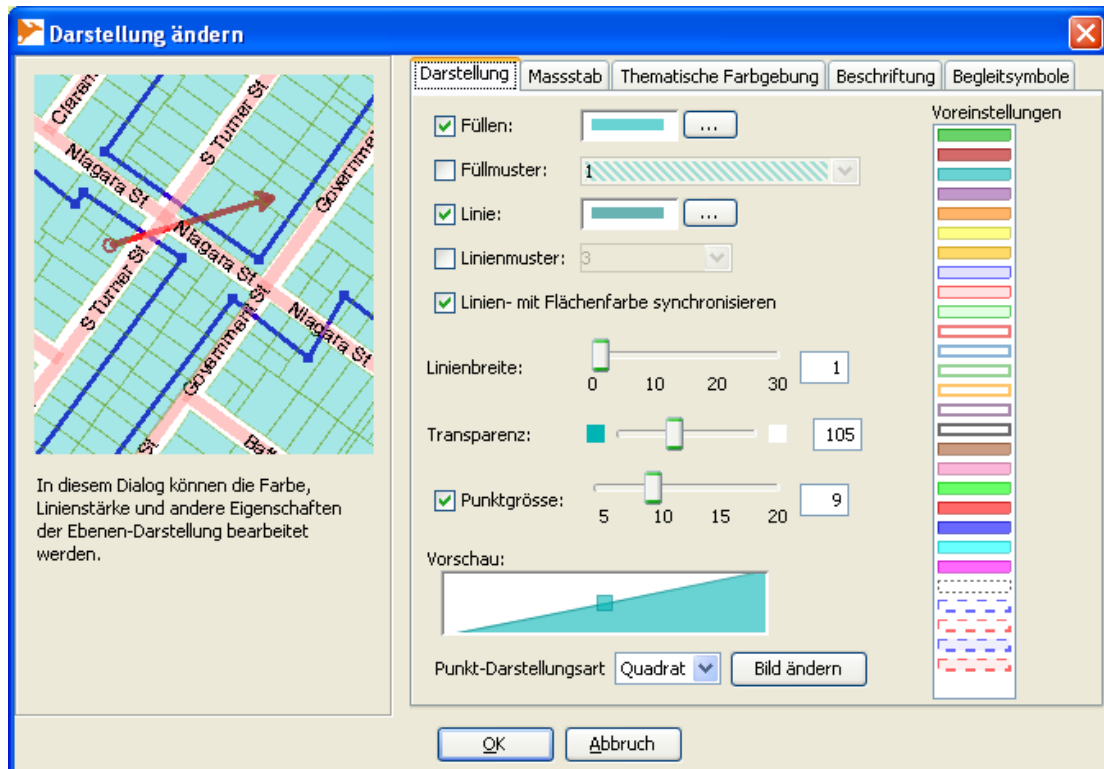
Darstellung ändern

Claren
Niagara St
S Turner St
Government
Niagara St
S Turner St
Niagara St
Niagara St
Government
St
Bat

In diesem Dialog können die Farbe, Linienstärke und andere Eigenschaften der Ebenen-Darstellung bearbeitet werden.

Darstellung | Massstab | Thematische Farbgebung | Beschriftung | Begleitsymbole

Füllen: ...
Füllmuster: 1
Linie: ...
Linienmuster: 3
Linien- mit Flächenfarbe synchronisieren

Linienbreite: 0 10 20 30 1

Transparenz: 105

Punktgrösse: 5 10 15 20 9

Vorschau:

Punkt-Darstellungsart Quadrat Bild ändern

Voreinstellungen

OK Abbruch